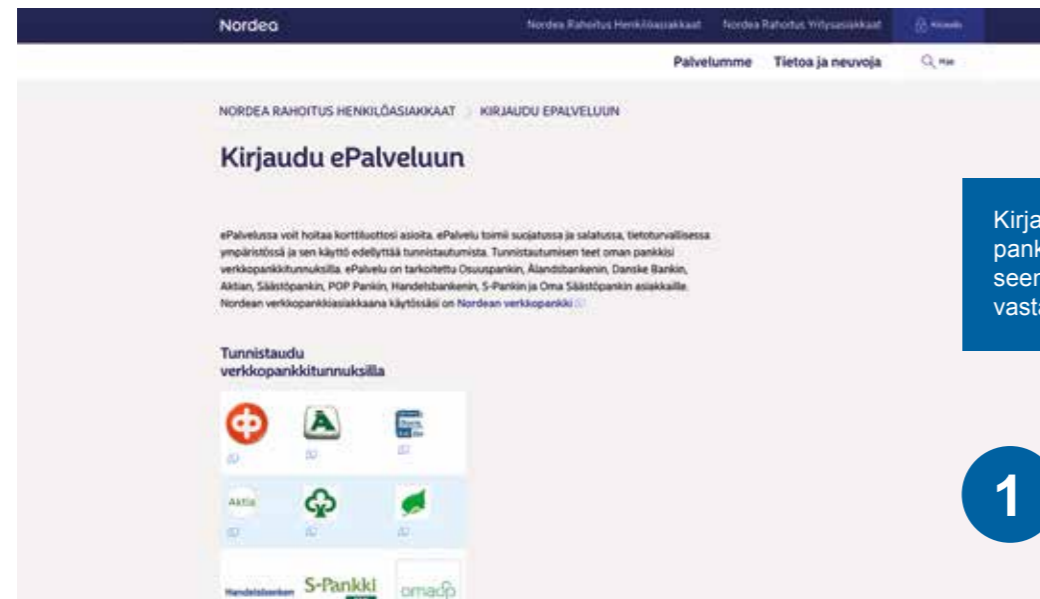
Nordea

Nordea Rahoitus Henkilöasiakkaat   Nordea Rahoitus Yritysasiakkaat   Kirjaudu

Palvelumme   Tietoa ja neuvoja   Hae

NORDEA RAHOITUS HENKILÖASIAKKAAT > KIRJAUDU EPALVELUUN

Kirjaudu ePalveluun

ePalvelussa voit hoitaa korttiluottosi asioita. ePalvelu toimii suojatussa ja salatussa, tietoturvallisessa ympäristössä ja sen käyttö edellyttää tunnistautumista. Tunnistautumisen teet oman pankkisi verkkopankkitunnuksilla. ePalvelu on tarkoitettu Osuuspankin, Ålandsbankenin, Danske Bankin, Aktian, Säästöpankin, POP Pankin, Handelsbankenin, S-Pankin ja Oma Säästöpankin asiakkaille. Nordean verkkopankkiasiakkaana käytössäsi on Nordean verkkopankki

Tunnistaudu verkkopankkitunnuksilla

Aktia

Handelsbanken   S-Pankki   omasp

Kirja
pank
seen
vast

1